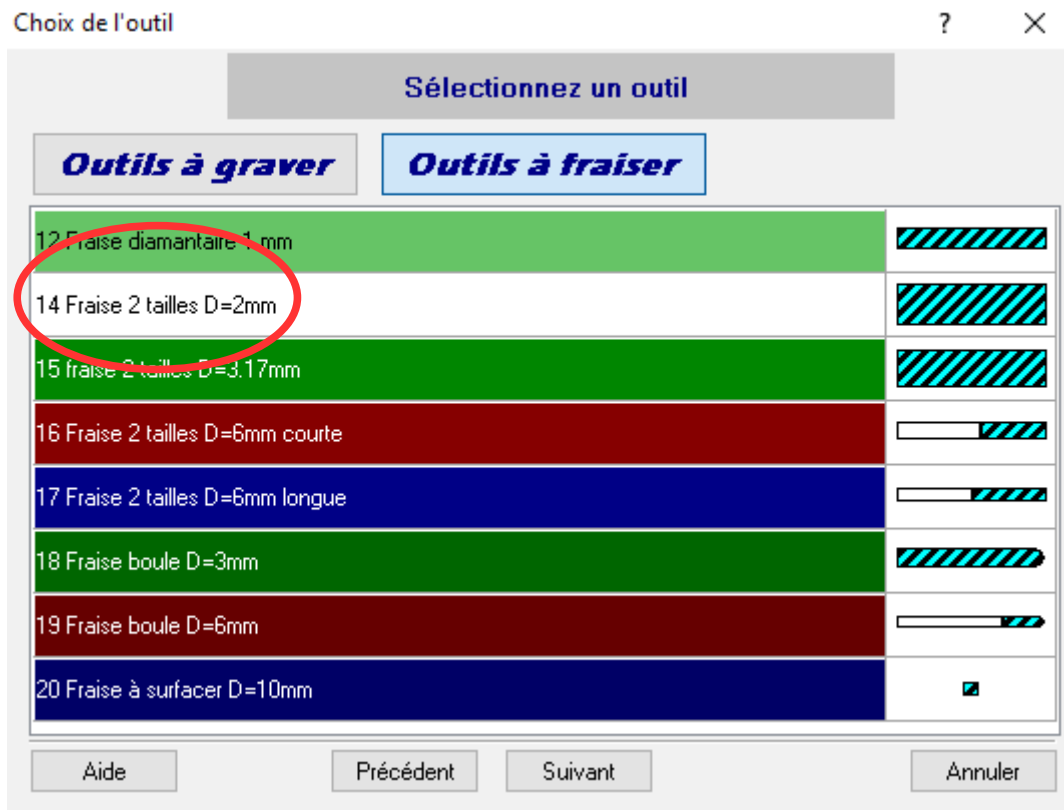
Choix de l'outil

?

Sélectionnez un outil

Outils à graver

Outils à fraiser

12 Fraise diamantaire 1 mm

14 Fraise 2 tailles D=2mm

15 fraise 2 tailles D=3.17mm

16 Fraise 2 tailles D=6mm courte

17 Fraise 2 tailles D=6mm longue

18 Fraise boule D=3mm

19 Fraise boule D=6mm

20 Fraise à surfacer D=10mm

Aide

Précédent

Suivant

Annuler